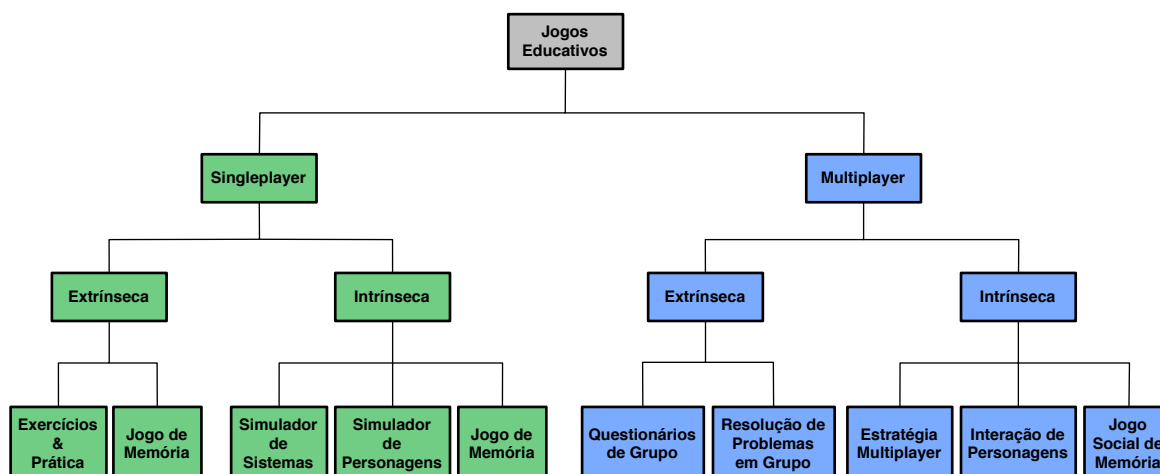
Jogos Educativos

Singleplayer

Multiplayer

Extrínseca

Intrínseca

Extrínseca

Intrínseca

Exercícios & Prática

Jogo de Memória

Simulador de Sistemas

Simulador de Personagens

Jogo de Memória

Questionários de Grupo

Resolução de Problemas em Grupo

Estratégia Multiplayer

Interação de Personagens

Jogo Social de Memória